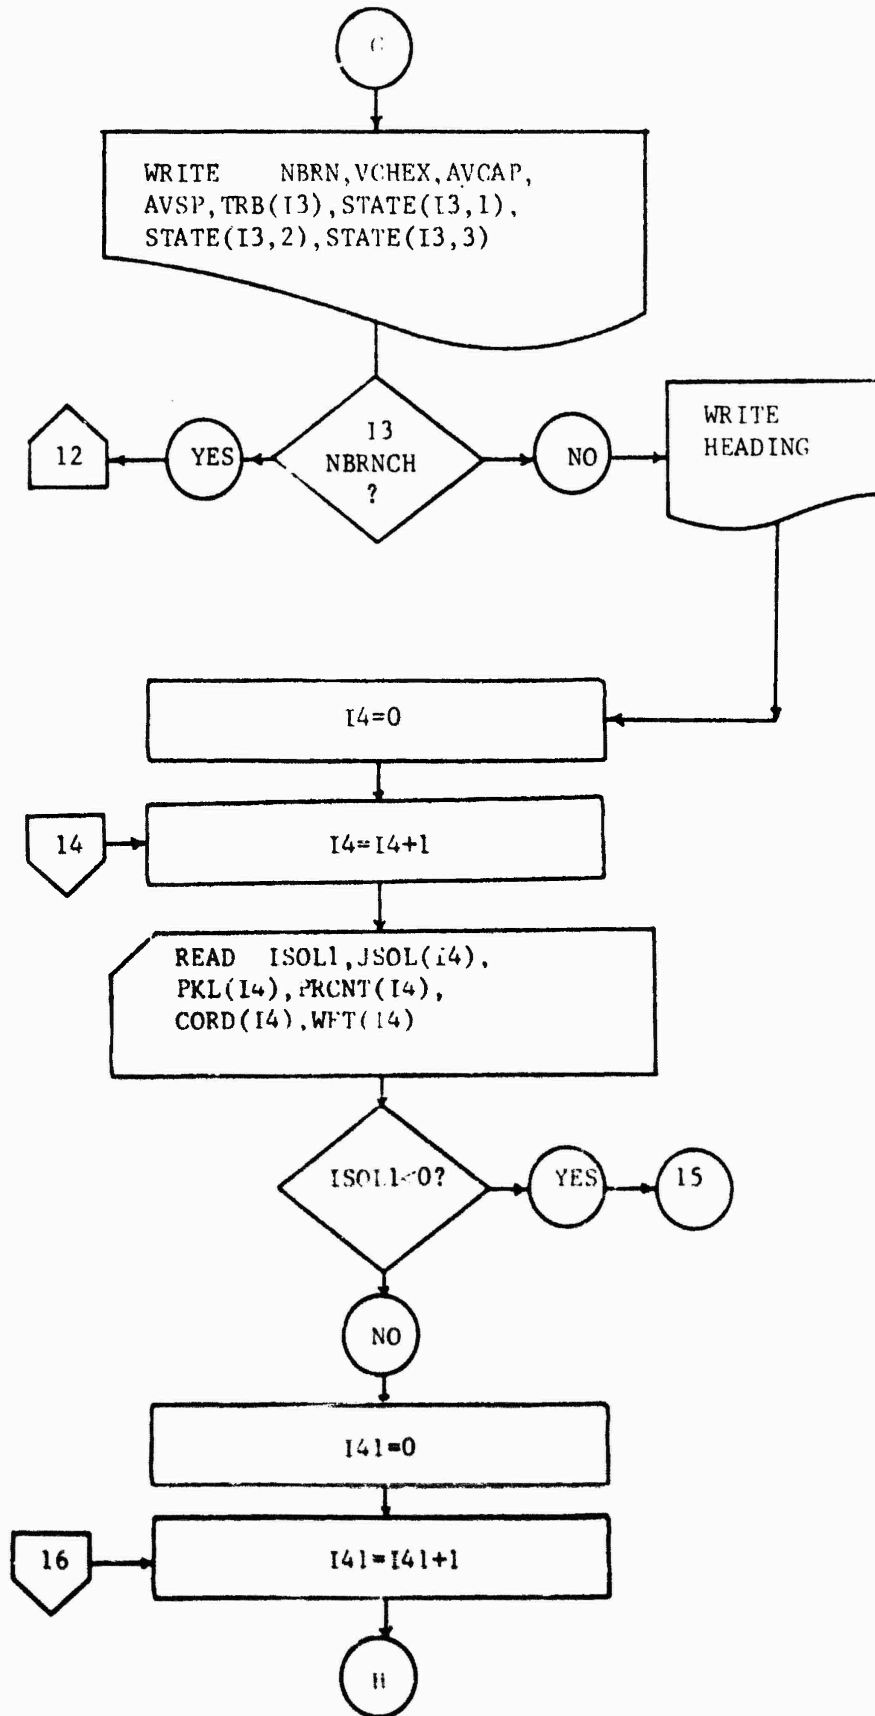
G

WRITE NBRN,VCHEX,AVCAP, AVSP,TRB(I3),STATE(I3,1), STATE(I3,2),STATE(I3,3)

12

YES

I3
NBRNCH
?

NO

WRITE HEADING

I4=0

14

I4=I4+1

READ ISOL1,JSOL(I4), PKL(I4),PRCNT(I4), CORD(I4),WFT(I4)

ISOL1<0?

YES

15

NO

I41=0

16

I41=I41+1

H